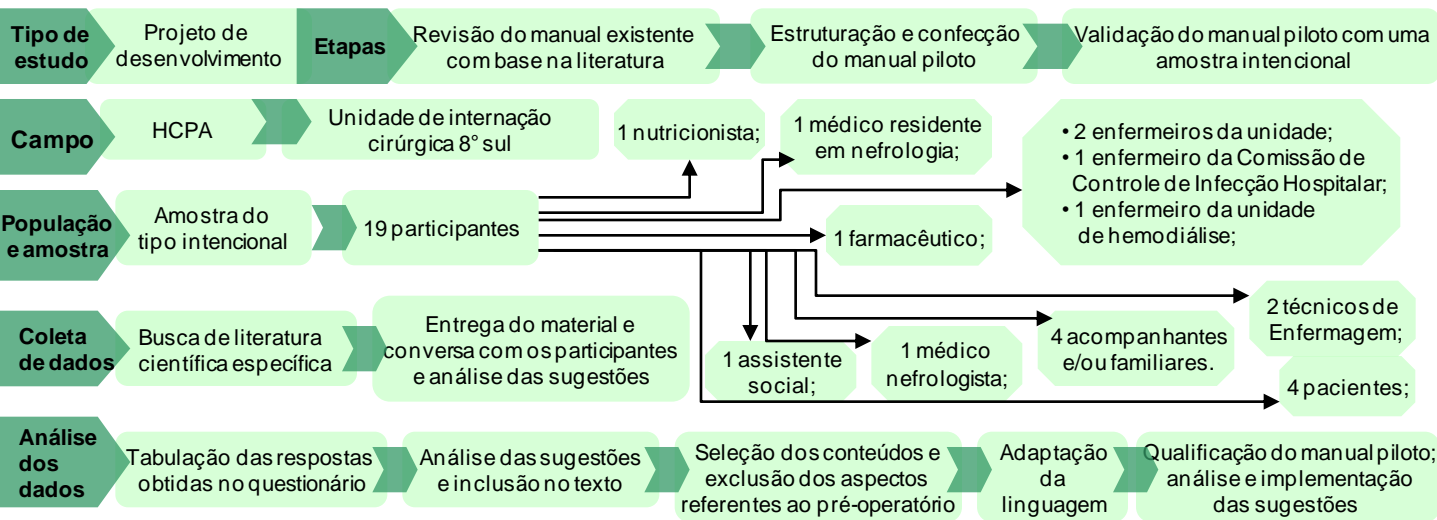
Tipo de estudo
Projeto de desenvolvimento
Etapas
Revisão do manual existente com base na literatura
Estruturação e confecção do manual piloto
Validação do manual piloto com uma amostra intencional

Campo
HCPA
Unidade de internação cirúrgica 8° sul
1 nutricionista;
1 médico residente em nefrologia;
• 2 enfermeiros da unidade;
• 1 enfermeiro da Comissão de Controle de Infecção Hospitalar;
• 1 enfermeiro da unidade de hemodiálise;

População e amostra
Amostra do tipo intencional
19 participantes
1 farmacêutico;
2 técnicos de Enfermagem;

Coleta de dados
Busca de literatura científica específica
Entrega do material e conversa com os participantes e análise das sugestões
1 assistente social;
1 médico nefrologista;
4 acompanhantes e/ou familiares.
4 pacientes;

Análise dos dados
Tabulação das respostas obtidas no questionário
Análise das sugestões e inclusão no texto
Seleção dos conteúdos e exclusão dos aspectos referentes ao pré-operatório
Adaptação da linguagem
Qualificação do manual piloto; análise e implementação das sugestões